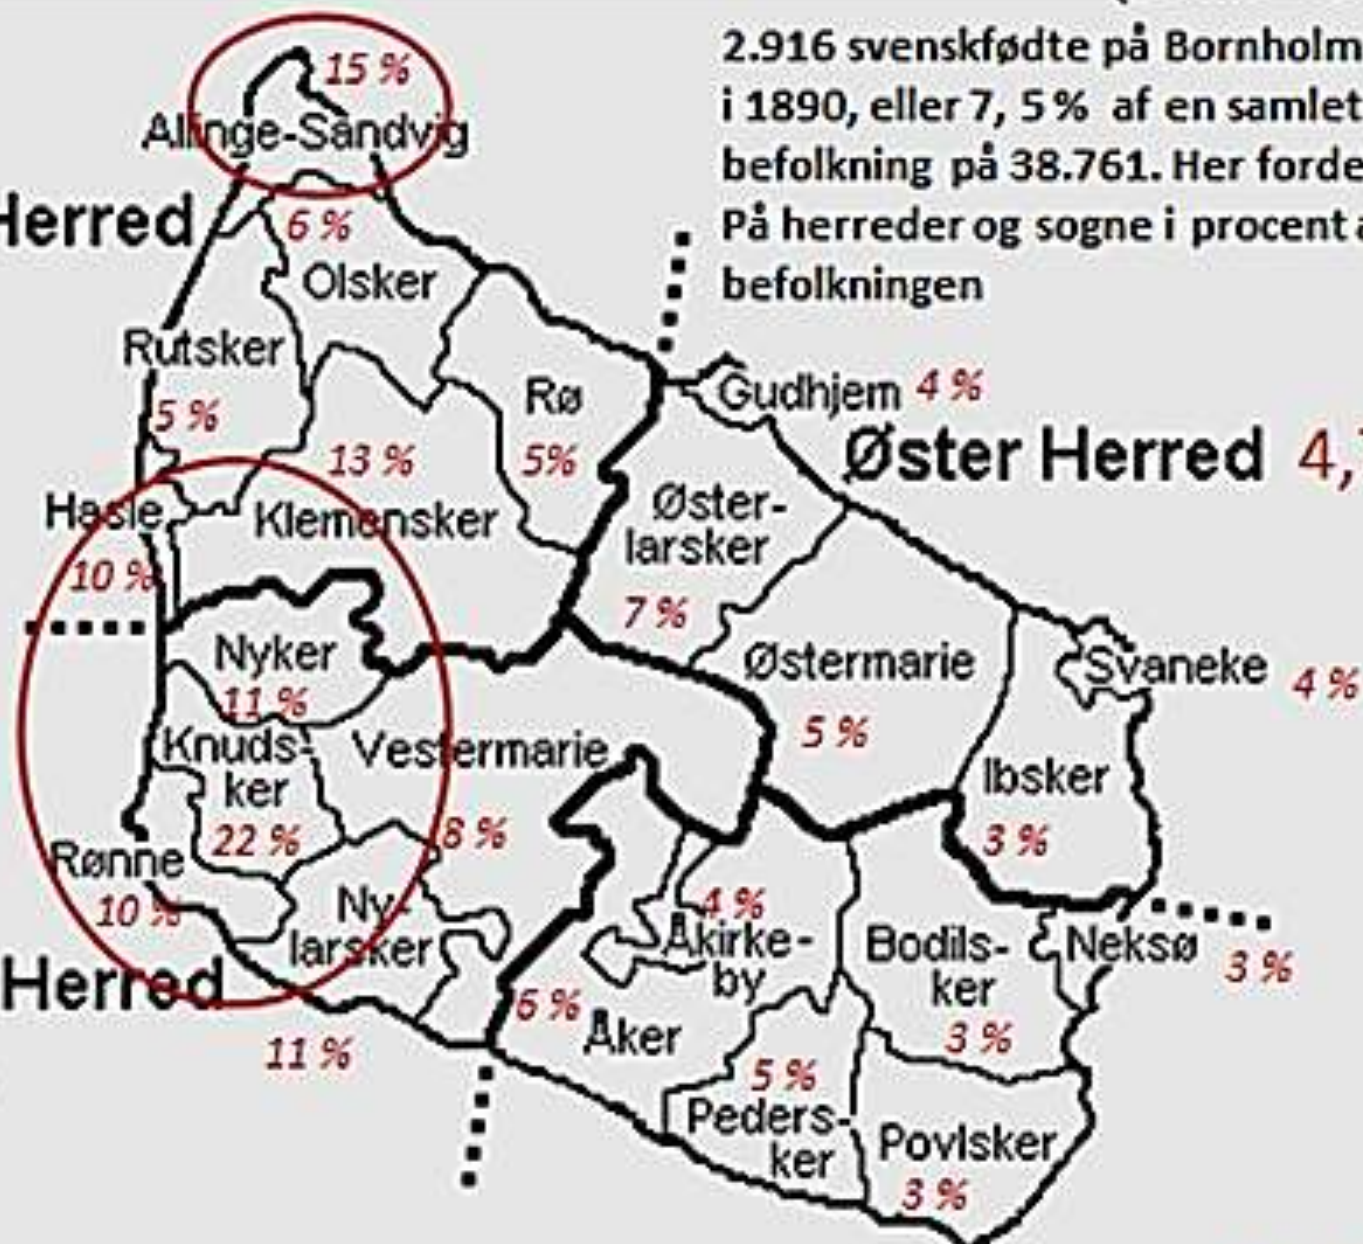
2.916 svenskfødte på Bornholm i 1890, eller 7, 5 % af en samlet befolkning på 38.761. Her forde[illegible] På herreder og sogne i procent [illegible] befolkningen

15 %
Allinge-Sandvig
Herred
6 %
Olsker
Rutsker
5 %
13 %
Rø
5%
Gudhjem 4 %
Øster Herred 4,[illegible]
Hasle
10 %
Klemensker
Øster-larsker
7 %
Nyker
11 %
Østermarie
5 %
Svaneke 4 %
Knuds-ker
22 %
Vestermarie
8 %
Ibsker
3 %
Rønne
10 %
Ny-larsker
4 %
Åkirke-by
Bodils-ker
3 %
Neksø 3 %
Herred
6 %
Åker
11 %
5 %
Peders-ker
Povlsker
3 %